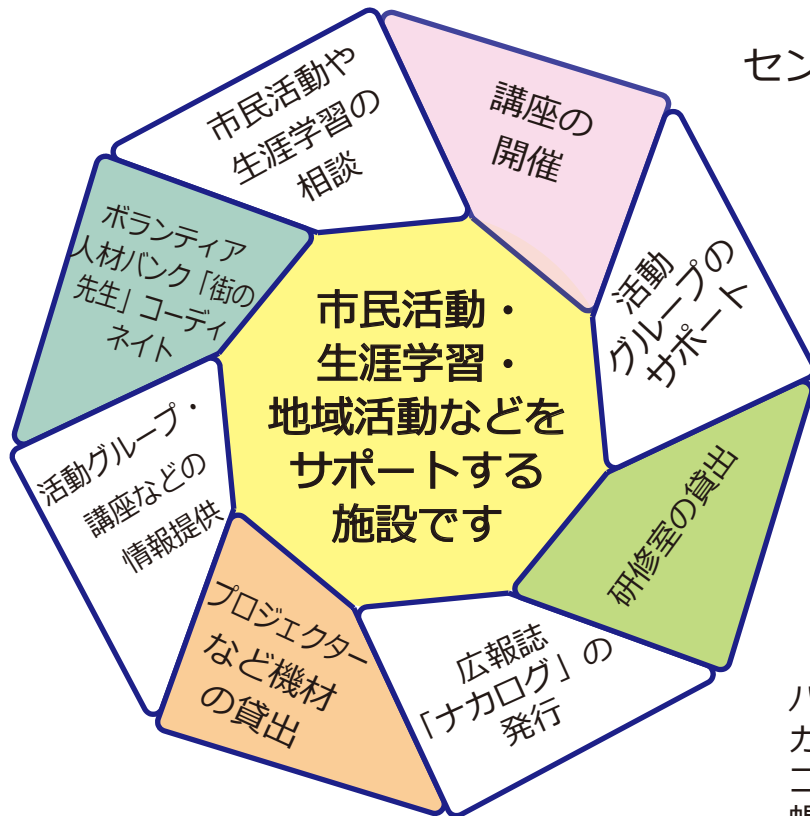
市民活動・
生涯学習・
地域活動などを
サポートする
施設です

市民活動や
生涯学習の
相談

講座の
開催

活動
グループの
サポート

研修室の貸出

広報誌
「ナカログ」の
発行

プロジェクター
など機材
の貸出

活動グループ・
講座などの
情報提供

ボランティア
人材バンク「街の
先生」コーディ
ネイト

セン

パ
カ
ニ
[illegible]